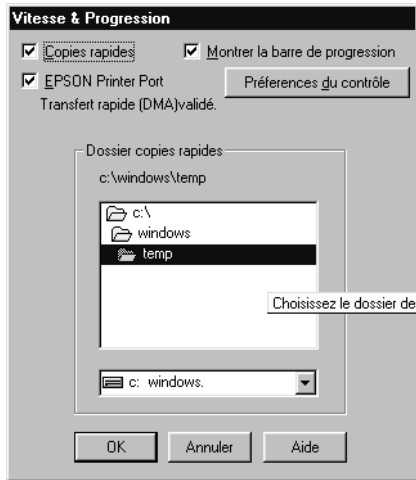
Vitesse & Progression

Copies rapides

Montrer la barre de progression

EPSON Printer Port

Préferences du contrôle

Transfert rapide (DMA)validé.

Dossier copies rapides

c:\windows\temp

c:\

windows

temp

Choisissez le dossier de

c: windows.

OK

Annuler

Aide